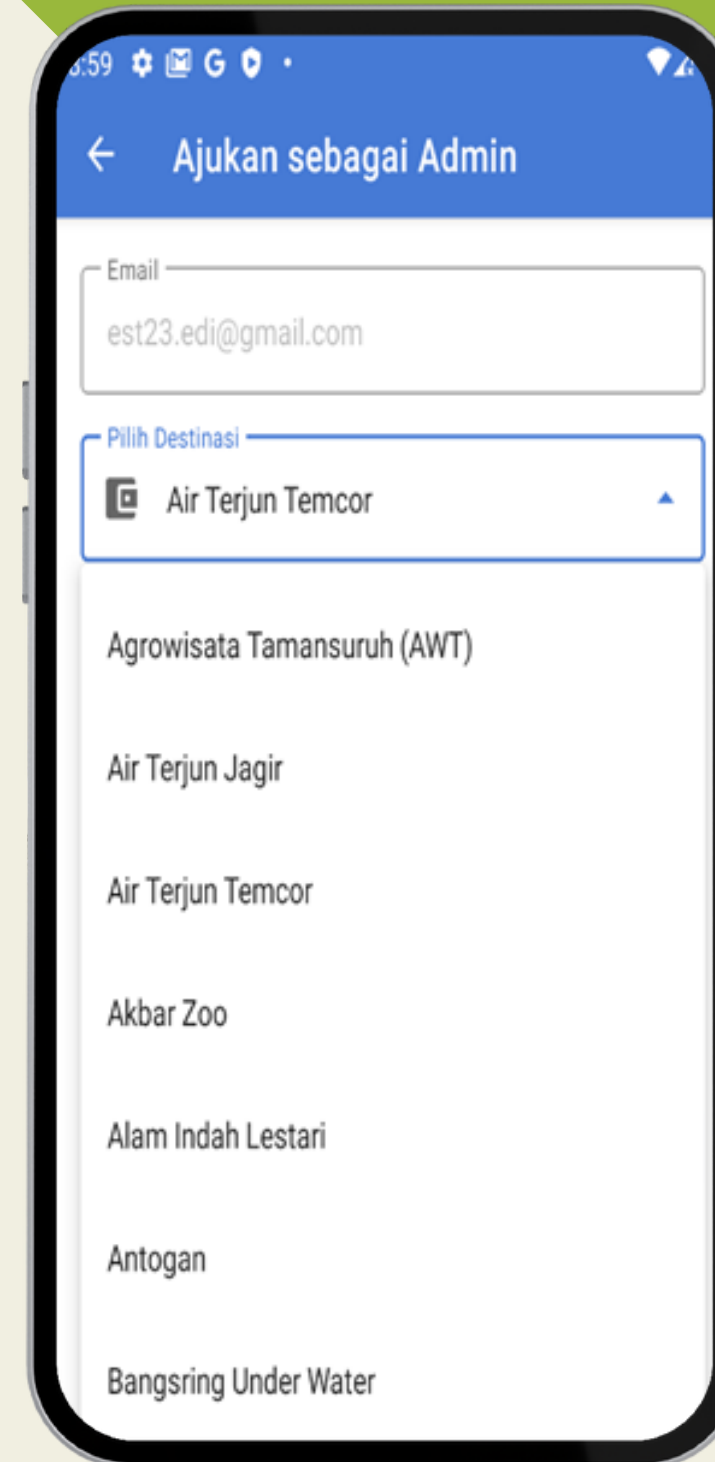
:59 G •

Ajukan sebagai Admin

Email
est23.edi@gmail.com

Pilih Destinasi
Air Terjun Temcor

Agrowisata Tamansuruh (AWT)

Air Terjun Jagir

Air Terjun Temcor

Akbar Zoo

Alam Indah Lestari

Antogan

Bangsring Under Water